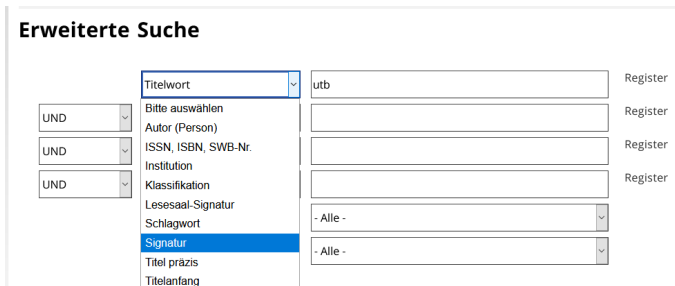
Erweiterte Suche

Titelwort

utb

Register

Bitte auswählen
Autor (Person)
ISSN, ISBN, SWB-Nr.
Institution
Klassifikation
Lesesaal-Signatur
Schlagwort
Signatur
Titel präzis
Titelanfang

UND

Register

UND

Register

UND

Register

- Alle -

- Alle -